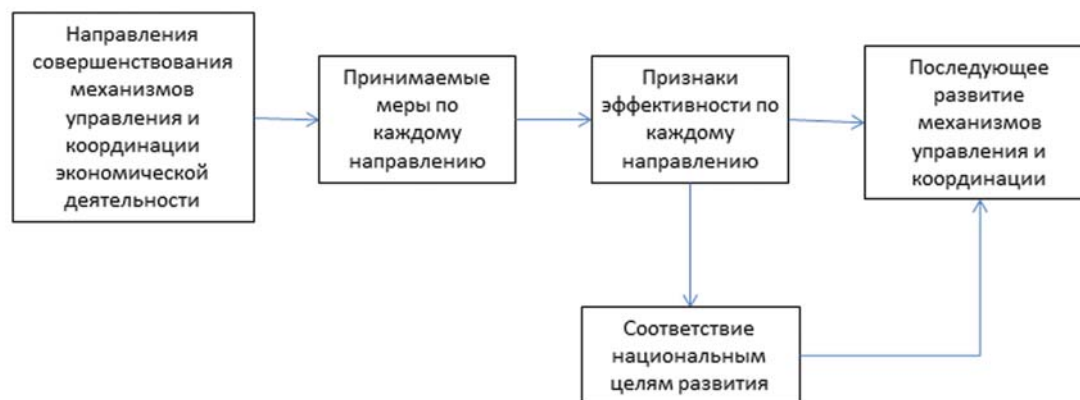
Направления совершенствования механизмов управления и координации экономической деятельности

Принимаемые меры по каждому направлению

Признаки эффективности по каждому направлению

Последующее развитие механизмов управления и координации

Соответствие национальным целям развития